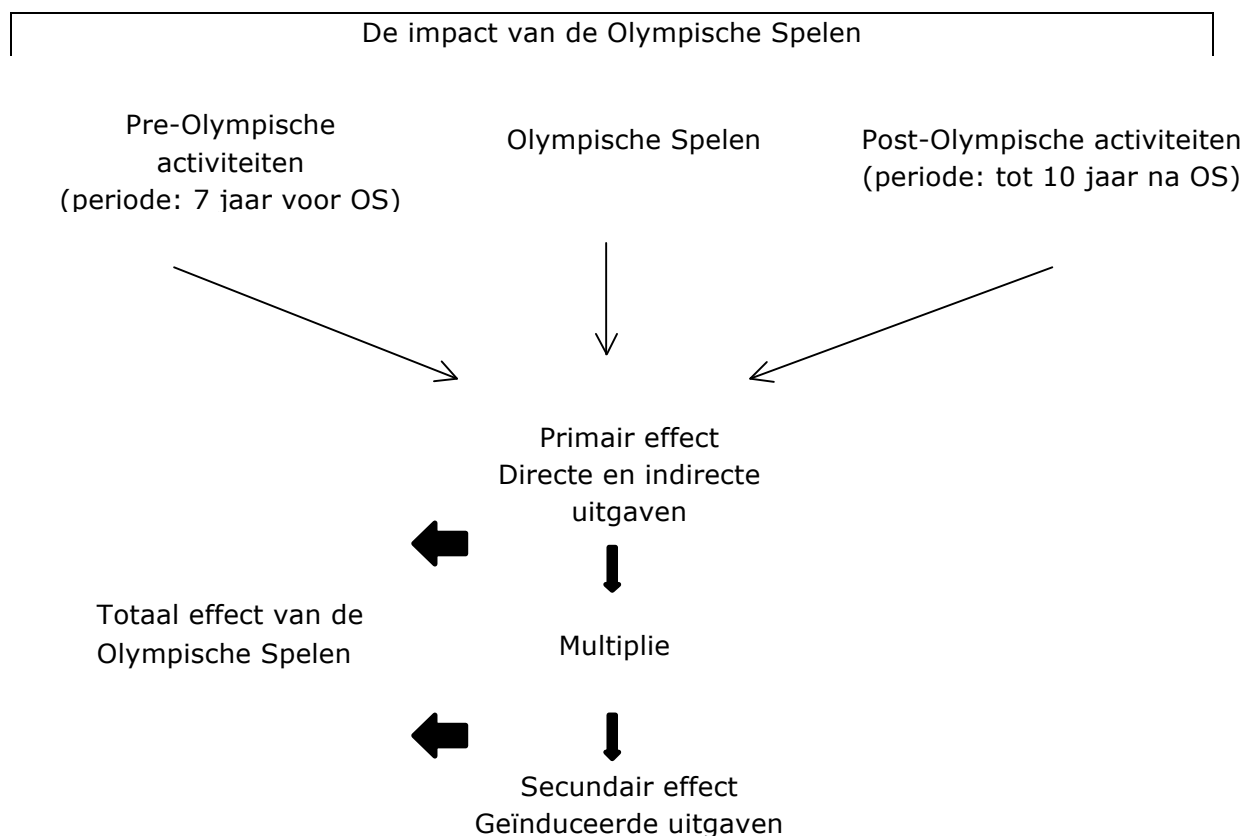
De impact van de Olympische Spelen

Pre-Olympische activiteiten (periode: 7 jaar voor OS)

Olympische Spelen

Post-Olympische activiteiten (periode: tot 10 jaar na OS)

Primair effect
Directe en indirecte uitgaven

Totaal effect van de Olympische Spelen

Multiplie

Secundair effect
Geïnduceerde uitgaven